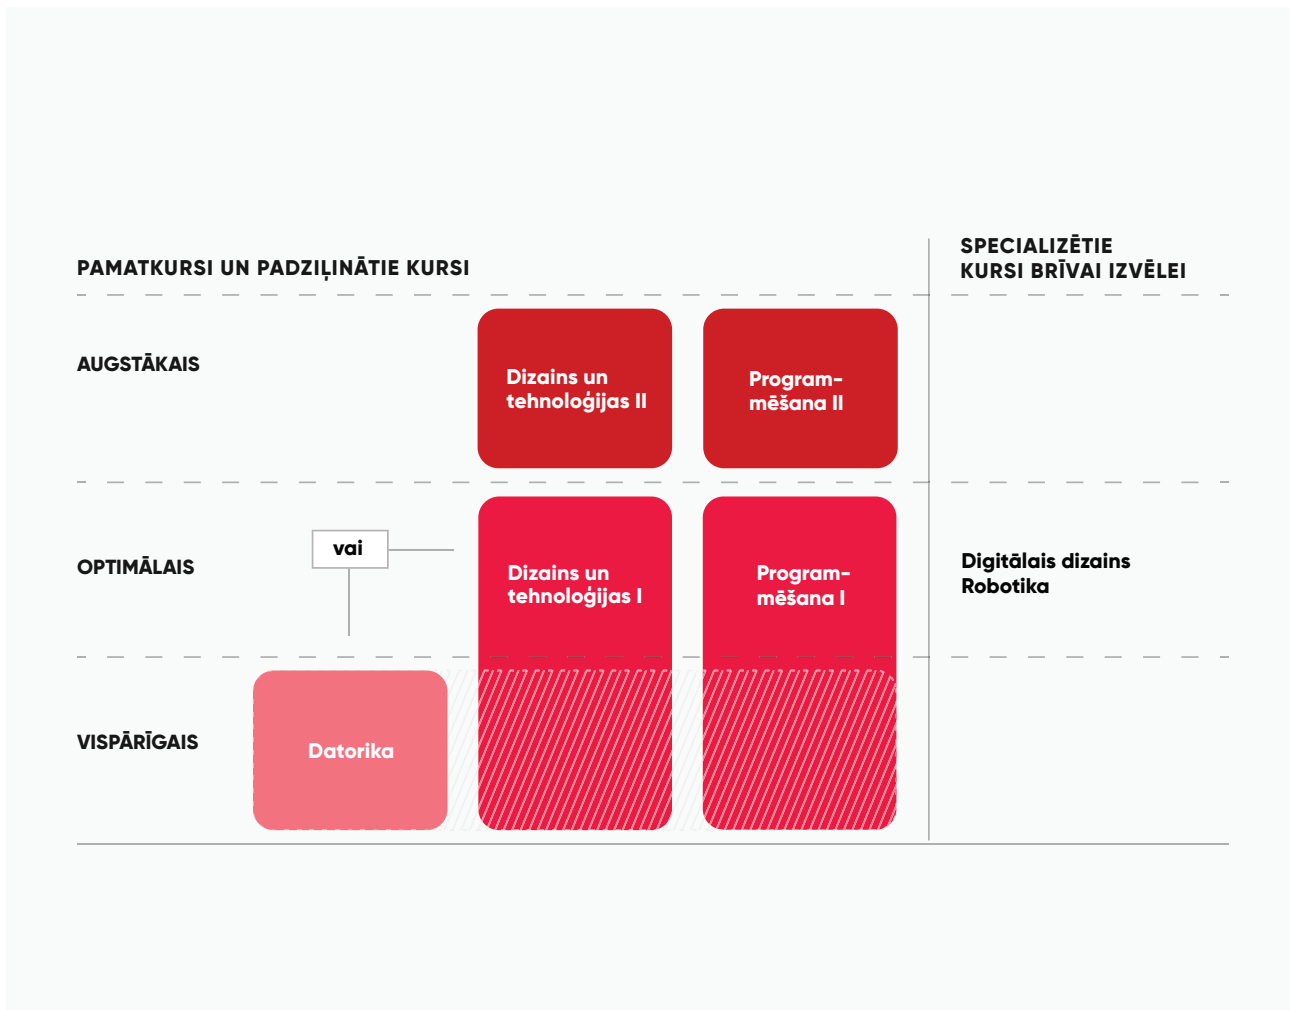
PAMATKURSI UN PADZIĻINĀTIE KURSI

SPECIALIZĒTIE KURSI BRĪVAI IZVĒLEI

AUGSTĀKAIS

Dizains un tehnoloģijas II

Program-mēšana II

OPTIMĀLAIS

vai

Dizains un tehnoloģijas I

Program-mēšana I

Digitālais dizains
Robotika

VISPĀRĪGAIS

Datorika